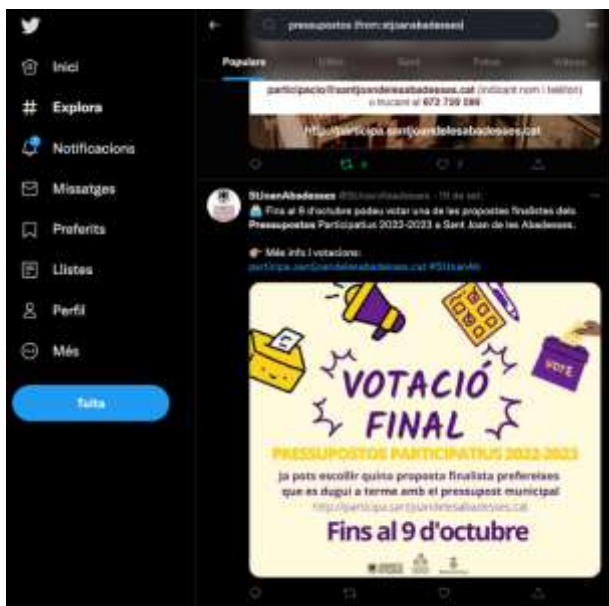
Inici

Explora

Notificacions

Missatges

Preferits

Llistes

Perfil

Més

Tuita

pressupostos (from:stjoanabadesses)

Populars

participacio@santjoandelesabadesses.cat (indicant nom i telèfon) o trucant al 672 759 596

http://participa.santjoandelesabadesses.cat

StJoanAbadesses @StJoanAbadesses · 19 de set.

Fins al 9 d'octubre podeu votar una de les propostes finalistes dels Pressupostos Participatius 2022-2023 a Sant Joan de les Abadesses.

Més info i votacions: participa.santjoandelesabadesses.cat #StJoanAb

VOTE

VOTACIÓ FINAL

PRESSUPOSTOS PARTICIPATIUS 2022-2023

ja pots escollir quina proposta finalista prefereixes que es dugui a terme amb el pressupost municipal

http://participa.santjoandelesabadesses.cat

Fins al 9 d'octubre